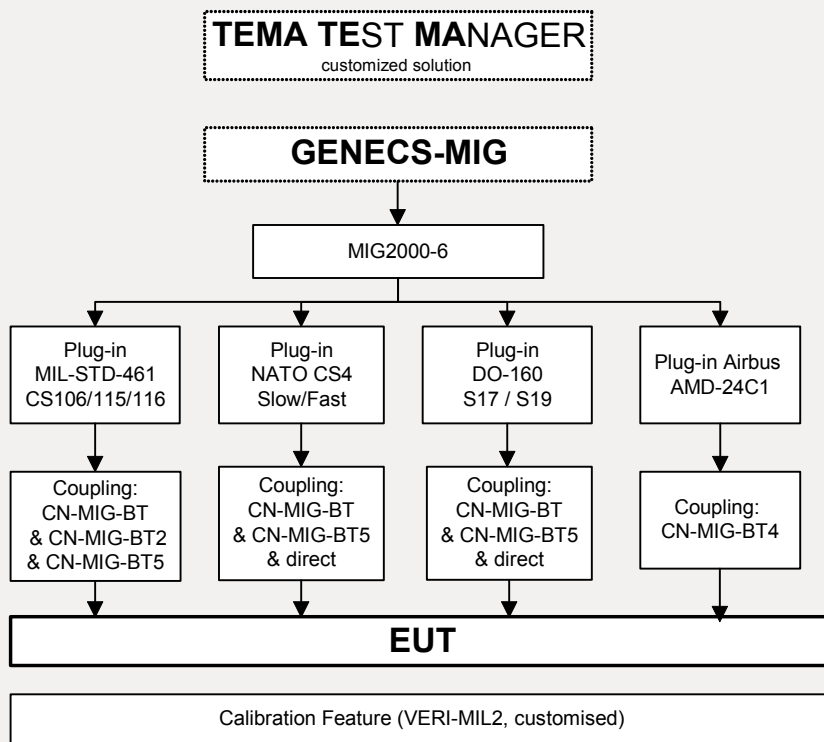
TEMA TEST MANAGER
customized solution

GENECS-MIG

MIG2000-6

Plug-in
MIL-STD-461
CS106/115/116

Coupling:
CN-MIG-BT
& CN-MIG-BT2
& CN-MIG-BT5

Plug-in
NATO CS4
Slow/Fast

Coupling:
CN-MIG-BT
& CN-MIG-BT5
& direct

Plug-in
DO-160
S17 / S19

Coupling:
CN-MIG-BT
& CN-MIG-BT5
& direct

Plug-in Airbus
AMD-24C1

Coupling:
CN-MIG-BT4

EUT

Calibration Feature (VERI-MIL2, customised)